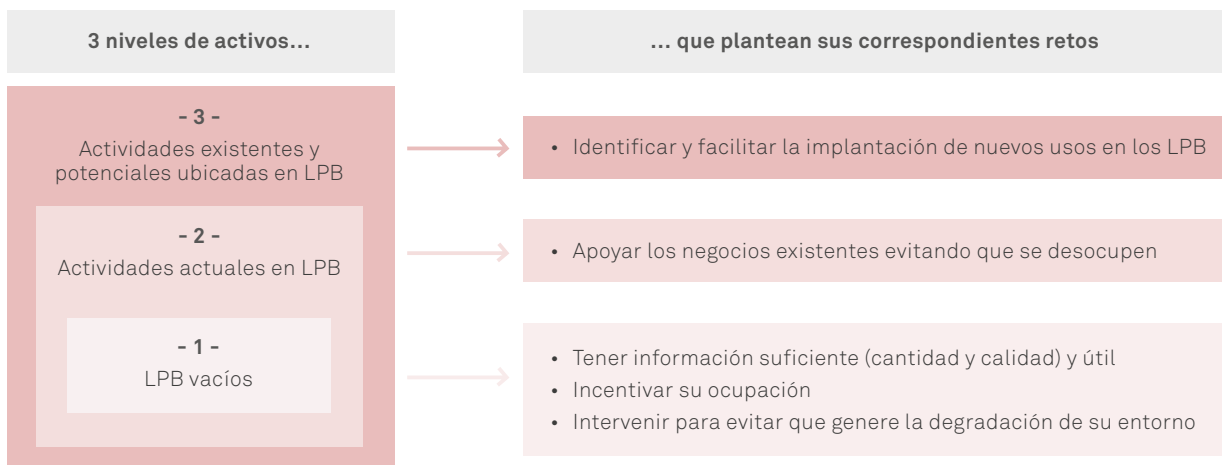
3 niveles de activos...

... que plantean sus correspondientes retos

- 3 -
Actividades existentes y potenciales ubicadas en LPB

- 2 -
Actividades actuales en LPB

- 1 -
LPB vacíos

• Identificar y facilitar la implantación de nuevos usos en los LPB

• Apoyar los negocios existentes evitando que se desocupen

• Tener información suficiente (cantidad y calidad) y útil
• Incentivar su ocupación
• Intervenir para evitar que genere la degradación de su entorno